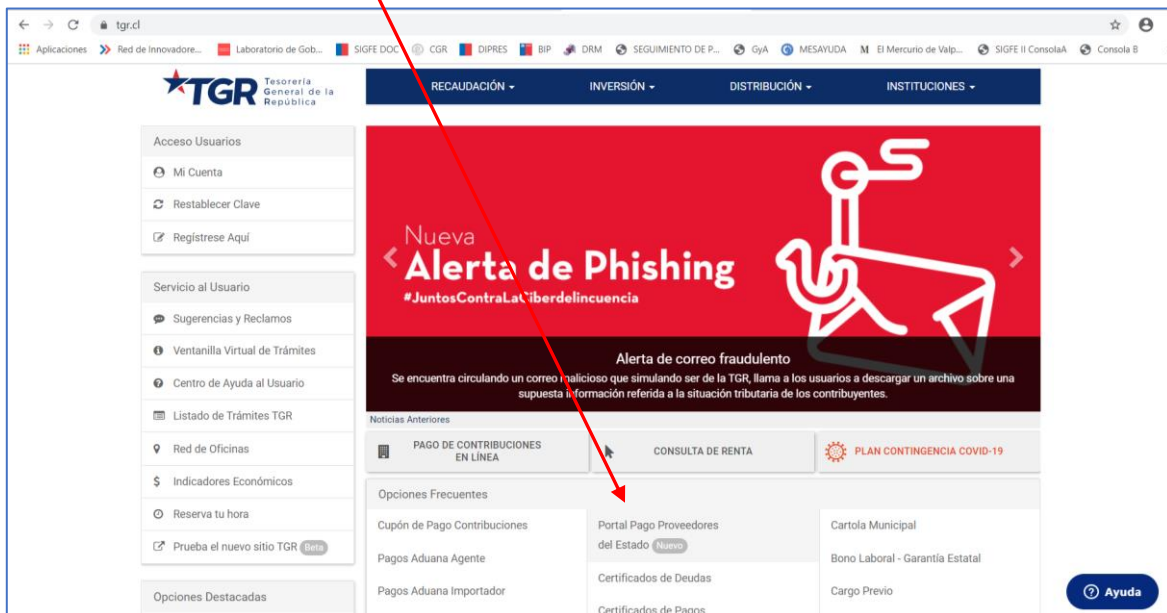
tgr.cl

Aplicaciones Red de Innovadore... Laboratorio de Gob... SIGFE DOC CGR DIPRES BIP DRM SEGUIMIENTO DE P... GyA MESAYUDA El Mercurio de Valp... SIGFE II ConsolaA Consola B

TGR Tesorería General de la República

RECAUDACIÓN INVERSIÓN DISTRIBUCIÓN INSTITUCIONES

Acceso Usuarios
Mi Cuenta
Restablecer Clave
Regístrese Aquí

Servicio al Usuario
Sugerencias y Reclamos
Ventanilla Virtual de Trámites
Centro de Ayuda al Usuario
Listado de Trámites TGR
Red de Oficinas
Indicadores Económicos
Reserva tu hora
Prueba el nuevo sitio TGR Beta

Opciones Destacadas

Nueva
Alerta de Phishing
#JuntosContraLaCiberdelincuencia

Alerta de correo fraudulento
Se encuentra circulando un correo malicioso que simulando ser de la TGR, llama a los usuarios a descargar un archivo sobre una supuesta información referida a la situación tributaria de los contribuyentes.

Noticias Anteriores

PAGO DE CONTRIBUCIONES EN LÍNEA
CONSULTA DE RENTA
PLAN CONTINGENCIA COVID-19

Opciones Frecuentes
Cupón de Pago Contribuciones
Pagos Aduana Agente
Pagos Aduana Importador
Portal Pago Proveedores del Estado Nuevo
Certificados de Deudas
Certificados de Pagos
Cartola Municipal
Bono Laboral - Garantía Estatal
Cargo Previo

Ayuda